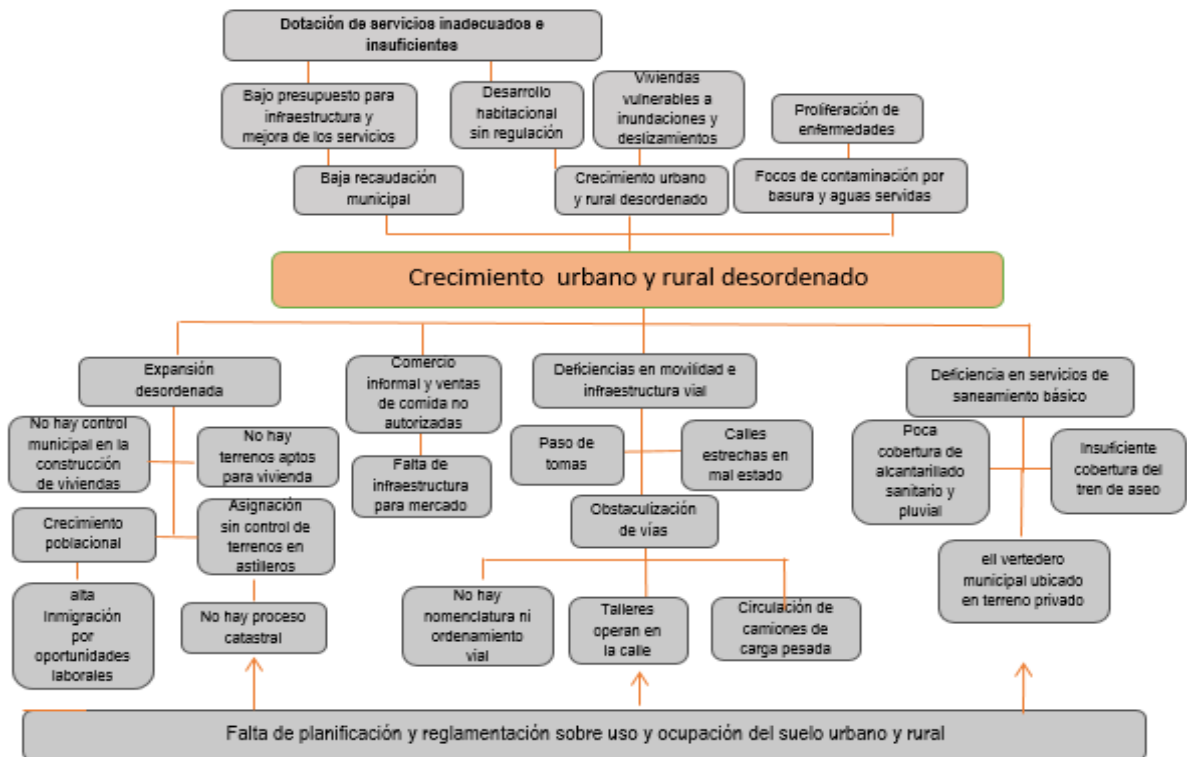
Dotación de servicios inadecuados e insuficientes

Bajo presupuesto para infraestructura y mejora de los servicios

Desarrollo habitacional sin regulación

Viviendas vulnerables a inundaciones y deslizamientos

Proliferación de enfermedades

Baja recaudación municipal

Crecimiento urbano y rural desordenado

Focos de contaminación por basura y aguas servidas

Crecimiento urbano y rural desordenado

Expansión desordenada

Comercio informal y ventas de comida no autorizadas

Deficiencias en movilidad e infraestructura vial

Deficiencia en servicios de saneamiento básico

No hay control municipal en la construcción de viviendas

No hay terrenos aptos para vivienda

Falta de infraestructura para mercado

Paso de tomas

Calles estrechas en mal estado

Poca cobertura de alcantarillado sanitario y pluvial

Insuficiente cobertura del tren de aseo

Crecimiento poblacional

Asignación sin control de terrenos en astilleros

Obstaculización de vías

eil vertedero municipal ubicado en terreno privado

alta Inmigración por oportunidades laborales

No hay proceso catastral

No hay nomenclatura ni ordenamiento vial

Talleres operan en la calle

Circulación de camiones de carga pesada

Falta de planificación y reglamentación sobre uso y ocupación del suelo urbano y rural